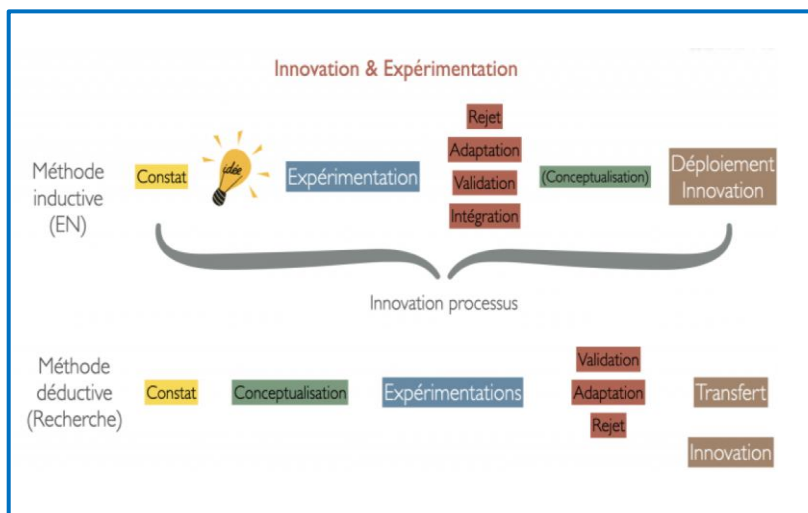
Innovation & Expérimentation

Méthode inductive (EN)

Constat

idée

Expérimentation

Rejet

Adaptation

Validation

Intégration

(Conceptualisation)

Déploiement Innovation

Innovation processus

Méthode déductive (Recherche)

Constat

Conceptualisation

Expérimentations

Validation

Adaptation

Rejet

Transfert

Innovation